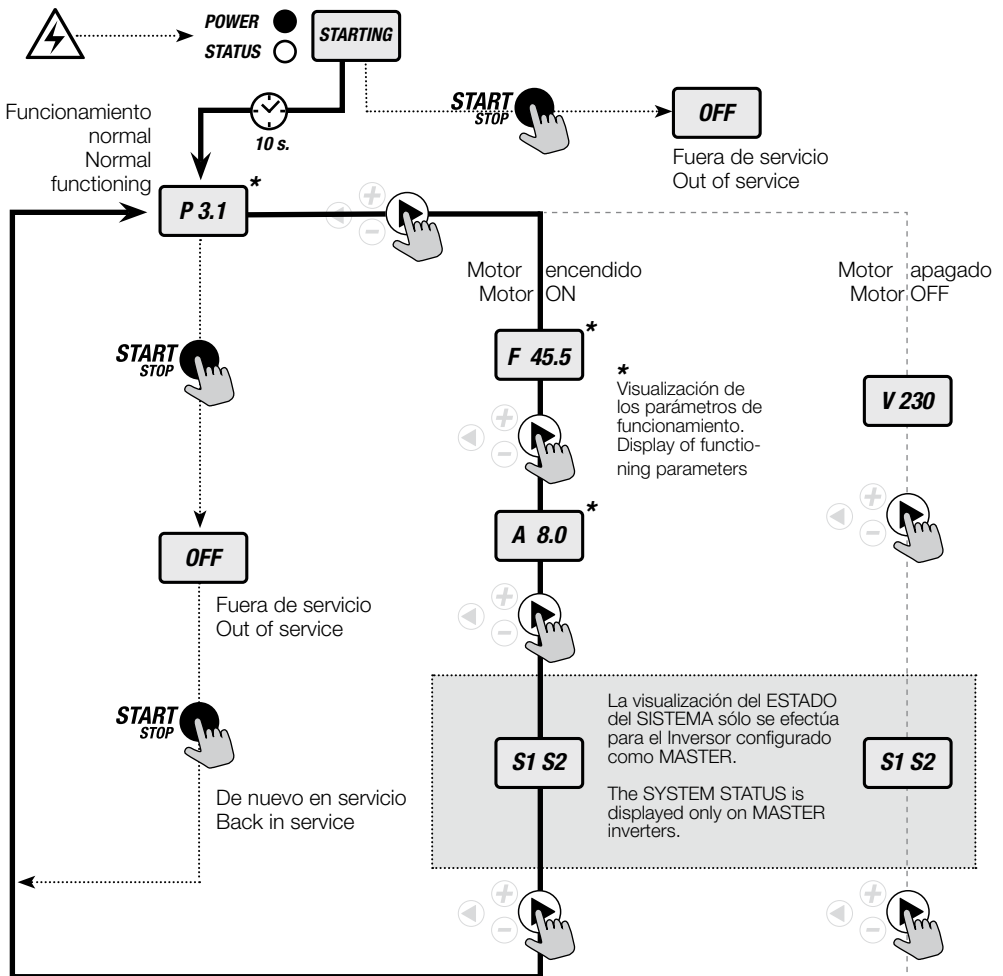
POWER
STATUS

STARTING

10 s.

START STOP

OFF

Fuera de servicio
Out of service

Funcionamiento normal
Normal functioning

P 3.1 *

Motor encendido
Motor ON

Motor apagado
Motor OFF

F 45.5 *

* Visualización de los parámetros de funcionamiento. Display of functioning parameters

V 230

START STOP

A 8.0 *

OFF

Fuera de servicio
Out of service

START STOP

La visualización del ESTADO del SISTEMA sólo se efectúa para el Inversor configurado como MASTER.

The SYSTEM STATUS is displayed only on MASTER inverters.

S1 S2

S1 S2

De nuevo en servicio
Back in service